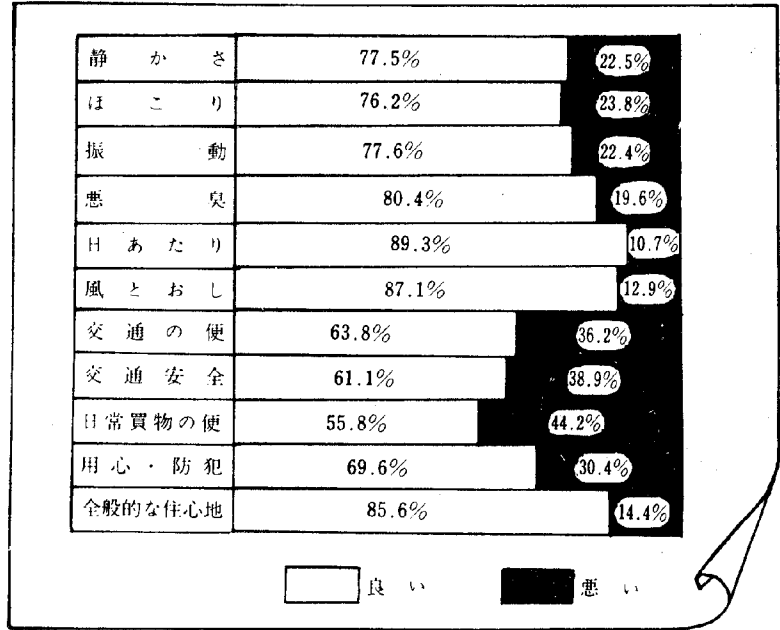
| | | |
|---|---|---|
| 静かさ | 77.5% | 22.5% |
| ほこり | 76.2% | 23.8% |
| 振動 | 77.6% | 22.4% |
| 悪臭 | 80.4% | 19.6% |
| 日あたり | 89.3% | 10.7% |
| 風とおし | 87.1% | 12.9% |
| 交通の便 | 63.8% | 36.2% |
| 交通安全 | 61.1% | 38.9% |
| 日常買物の便 | 55.8% | 44.2% |
| 用心・防犯 | 69.6% | 30.4% |
| 全般的な住心地 | 85.6% | 14.4% |

良い 悪い